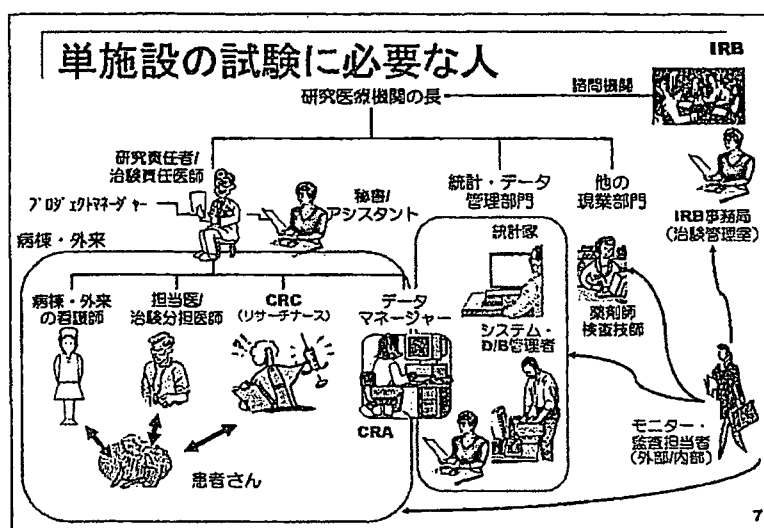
単施設の試験に必要な人

IRB

諮問機関

研究医療機関の長

研究責任者/治験責任医師

プロジェクトマネージャー

秘書/アシスタント

統計・データ管理部門

他の現業部門

IRB事務局(治験管理室)

病棟・外来

統計家

病棟・外来の看護師

担当医/治験分担医師

CRC(リサーチナース)

データマネージャー

システム・D/B管理者

薬剤師検査技師

CRA

モニター・監査担当者(外部/内部)

患者さん

7